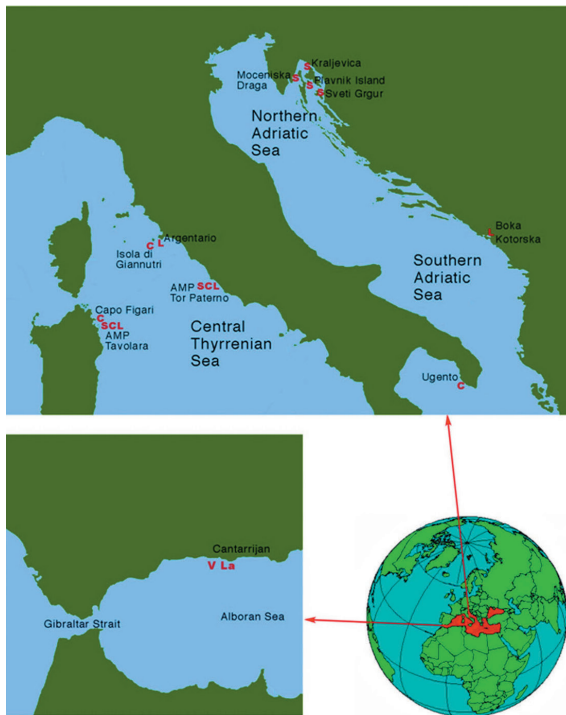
S Kraljevica
Moceniska Draga
S Plavnik Island
S S Sveti Grgur

Northern Adriatic Sea

Boka Kotorska

C L Argentario
Isola di Giannutri

Southern Adriatic Sea

AMP SCL Tor Paterno

Capo Figari
C
SCL
AMP Tavolara

Central Thyrrenian Sea

Ugento C

Cantarrijan
V La

Gibraltar Strait

Alboran Sea